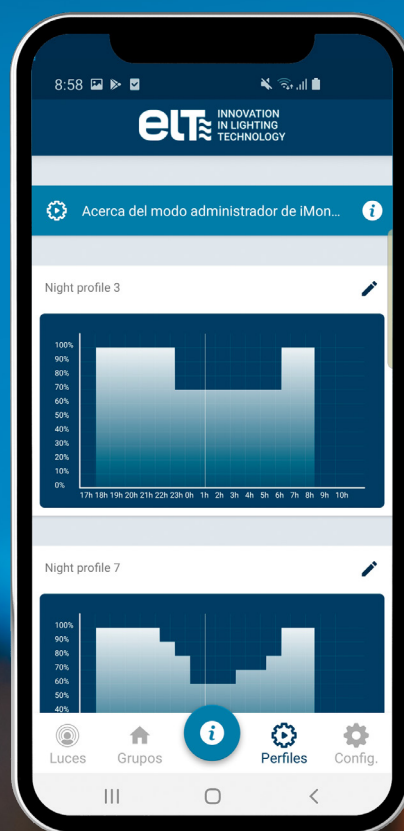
8:58

elt INNOVATION IN LIGHTING TECHNOLOGY

Acerca del modo administrador de iMon...

Night profile 3

100%
90%
80%
70%
60%
50%
40%
30%
20%
10%
0%

17h 18h 19h 20h 21h 22h 23h 0h 1h 2h 3h 4h 5h 6h 7h 8h 9h 10h

Night profile 7

100%
90%
80%
70%
60%
50%

Luces Grupos Perfiles Config.